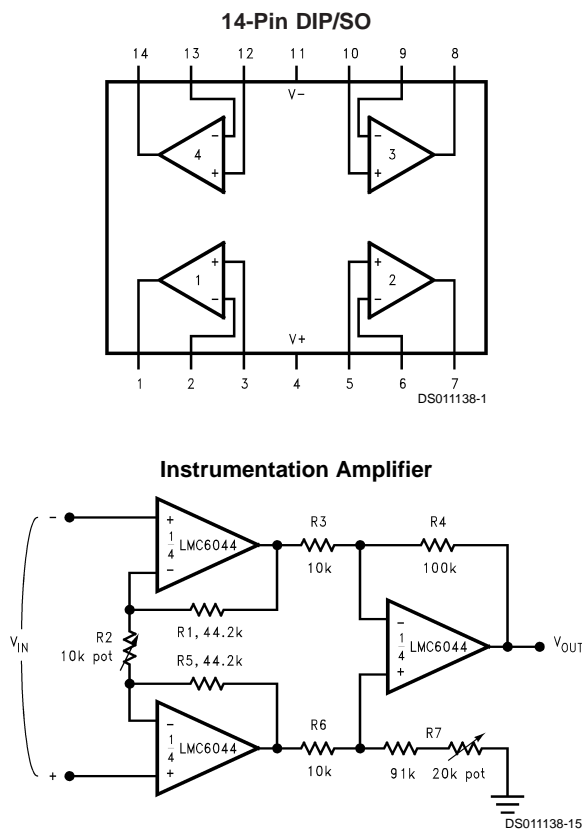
14-Pin DIP/SO

14 13 12 11 10 9 8

V−

4

3

1

2

V+

1 2 3 4 5 6 7

DS011138-1

Instrumentation Amplifier

−

+

$\frac{1}{4}$ LMC6044

−

R3

10k

R4

100k

−

$\frac{1}{4}$ LMC6044

+

$V_{OUT}$

$V_{IN}$

R2
10k pot

R1, 44.2k

R5, 44.2k

−

$\frac{1}{4}$ LMC6044

+

R6

10k

91k

R7

20k pot

+

DS011138-15